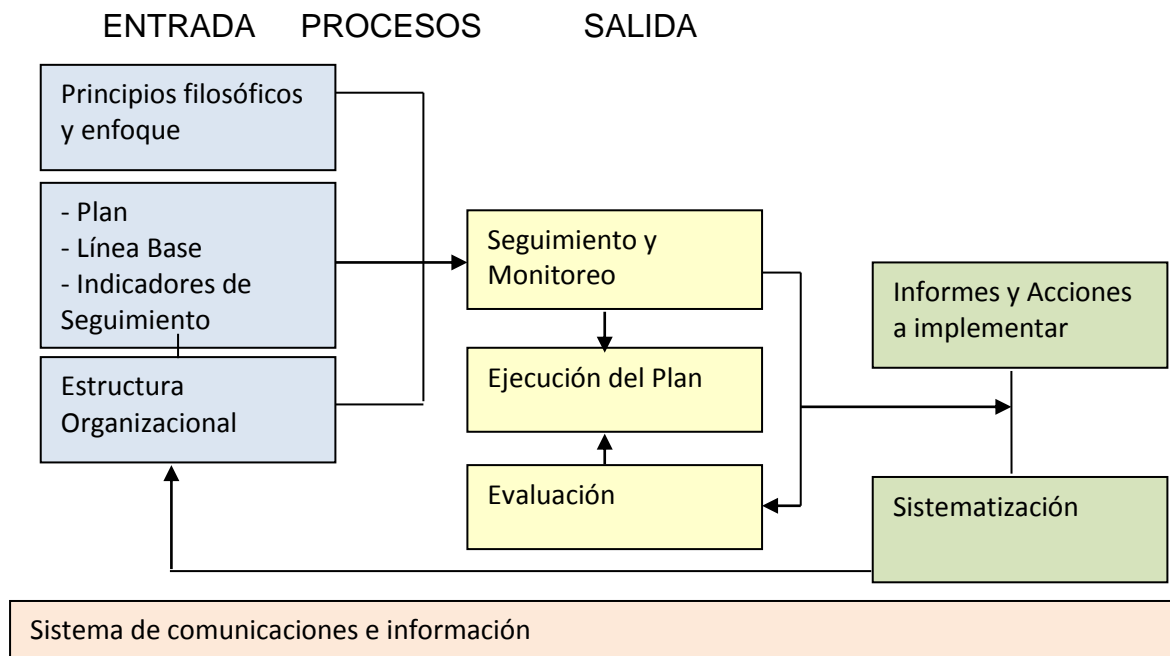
ENTRADA PROCESOS SALIDA

Principios filosóficos y enfoque

- Plan
- Línea Base
- Indicadores de Seguimiento

Estructura Organizacional

Seguimiento y Monitoreo

Ejecución del Plan

Evaluación

Informes y Acciones a implementar

Sistematización

Sistema de comunicaciones e información